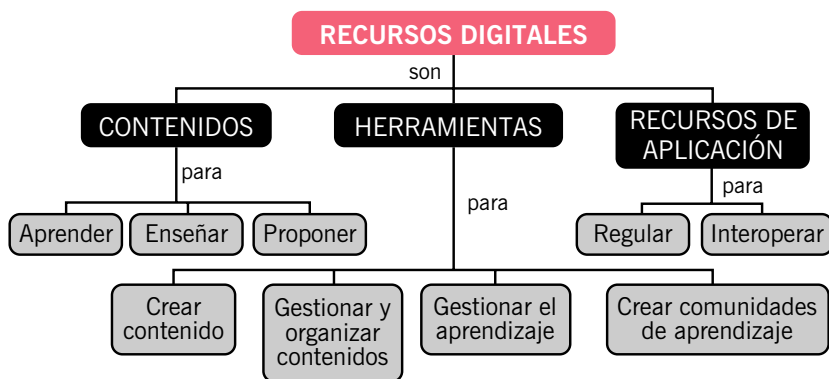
RECURSOS DIGITALES

son

CONTENIDOS

HERRAMIENTAS

RECURSOS DE APLICACIÓN

para

Aprender

Enseñar

Proponer

para

para

Regular

Interoperar

Crear contenido

Gestionar y organizar contenidos

Gestionar el aprendizaje

Crear comunidades de aprendizaje